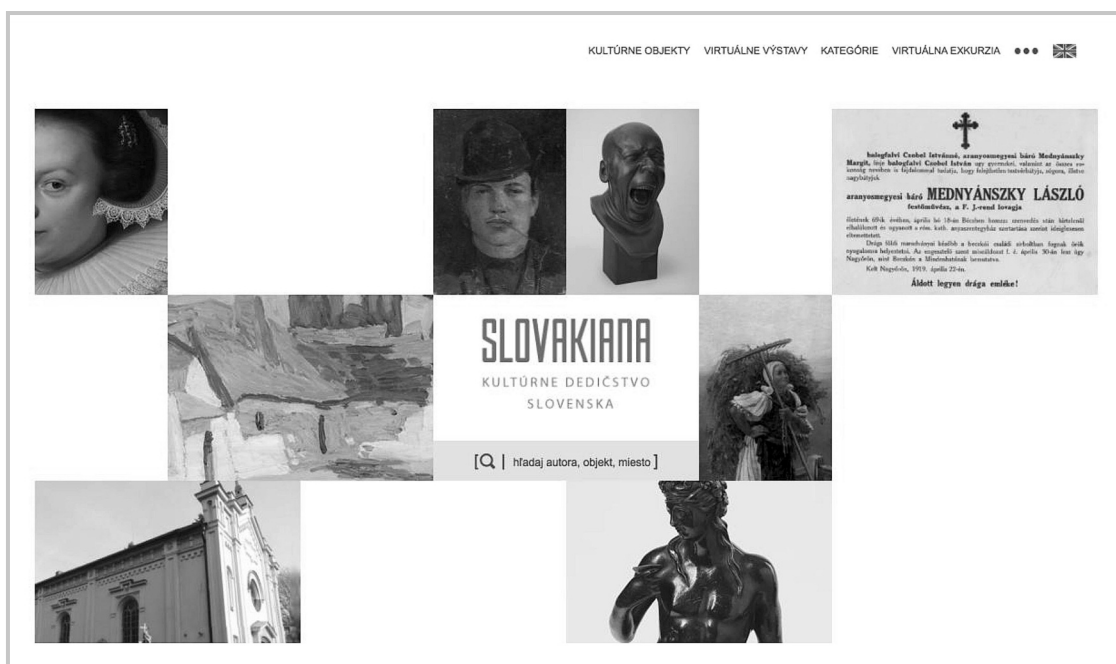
KULTÚRNE OBJEKTY VIRTUÁLNE VÝSTAVY KATEGÓRIE VIRTUÁLNA EXKURZIA ●●●

balogfalvi Czóbel Istvánné, aranyosmegyesi báró Mednyánszky Margit, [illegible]

aranyosmegyesi báró MEDNYÁNSZKY LÁSZLÓ

festőművész, a F. J.-rend lovagja

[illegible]

Kelt Nagyőrön, 1919. április 22-én.

Áldott legyen drága emléke!

SLOVAKIANA

KULTÚRNE DEDIČSTVO SLOVENSKA

hľadaj autora, objekt, miesto